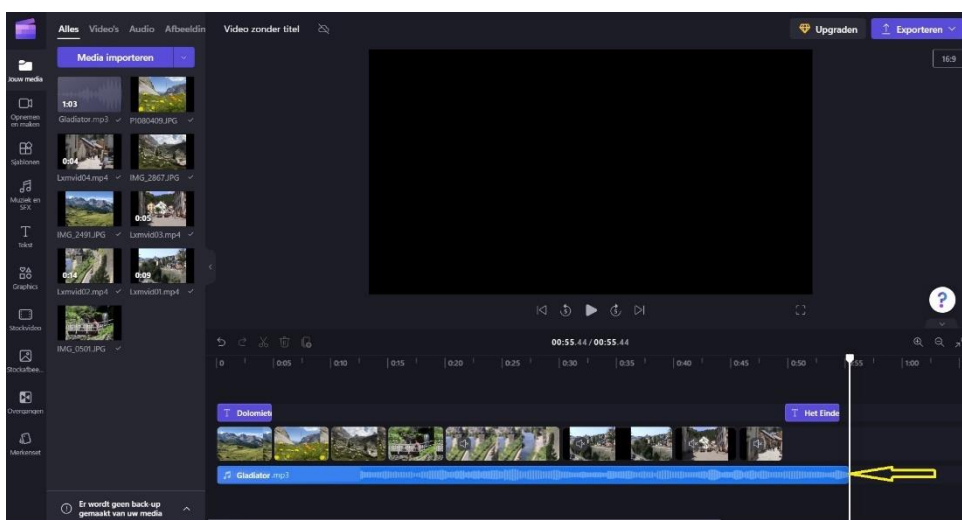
Alles Video's Audio Afbeeldin

Video zonder titel

Upgraden

Exporteren

16:9

Media importeren

Jouw media

Opnemen en maken

Sjablonen

Muziek en SFX

Tekst

Graphics

Stockvideo

Stockafbee...

Overgangen

Merkenset

1:03
Gladiator.mp3

P1080409.JPG

0:04
Lxmvid04.mp4

IMG_2867.JPG

IMG_2491.JPG

0:05
Lxmvid03.mp4

0:14
Lxmvid02.mp4

0:09
Lxmvid01.mp4

IMG_0501.JPG

Er wordt geen back-up gemaakt van uw media

00:55.44 / 00:55.44

0 | 0:05 | 0:10 | 0:15 | 0:20 | 0:25 | 0:30 | 0:35 | 0:40 | 0:45 | 0:50 | 0:55 | 1:00

Dolomiet

Het Einde

Gladiator.mp3